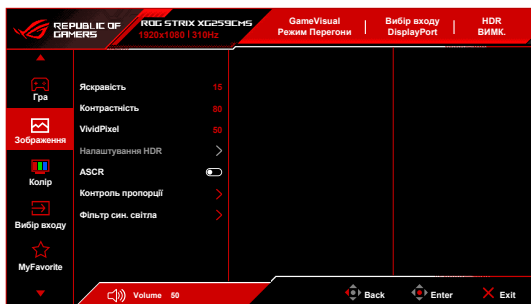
REPUBLIC OF GAMERS
ROG STRIX XG259CMS
1920x1080 | 310Hz

GameVisual
Режим Перегони

Вибір входу
DisplayPort

HDR
ВИМК.

Гра
Зображення
Колір
Вибір входу
MyFavorite

Яскравість 15
Контрастність 50
VividPixel 50
Налаштування HDR
ASCR
Контроль пропорції
Фільтр син. світла

Volume 50
Back
Enter
Exit